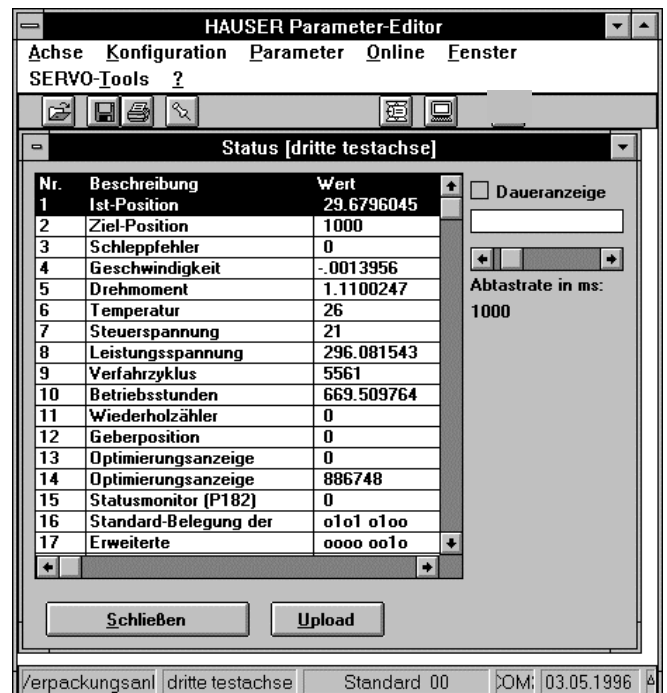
HAUSER Parameter-Editor

Achse Konfiguration Parameter Online Fenster
SERVO-Tools ?

Status [dritte testachse]

| Nr. | Beschreibung | Wert |
|---|---|---|
| 1 | Ist-Position | 29.6796045 |
| 2 | Ziel-Position | 1000 |
| 3 | Schleppfehler | 0 |
| 4 | Geschwindigkeit | -.0013956 |
| 5 | Drehmoment | 1.1100247 |
| 6 | Temperatur | 26 |
| 7 | Steuerspannung | 21 |
| 8 | Leistungsspannung | 296.081543 |
| 9 | Verfahrzyklus | 5561 |
| 10 | Betriebsstunden | 669.509764 |
| 11 | Wiederholzähler | 0 |
| 12 | Geberposition | 0 |
| 13 | Optimierungsanzeige | 0 |
| 14 | Optimierungsanzeige | 886748 |
| 15 | Statusmonitor (P182) | 0 |
| 16 | Standard-Belegung der | o1o1 o1oo |
| 17 | Erweiterte | oooo oo1o |

Daueranzeige

Abtastrate in ms:
1000

Schließen
Upload

/erpackungsanl dritte testachse Standard 00 COM: 03.05.1996 A